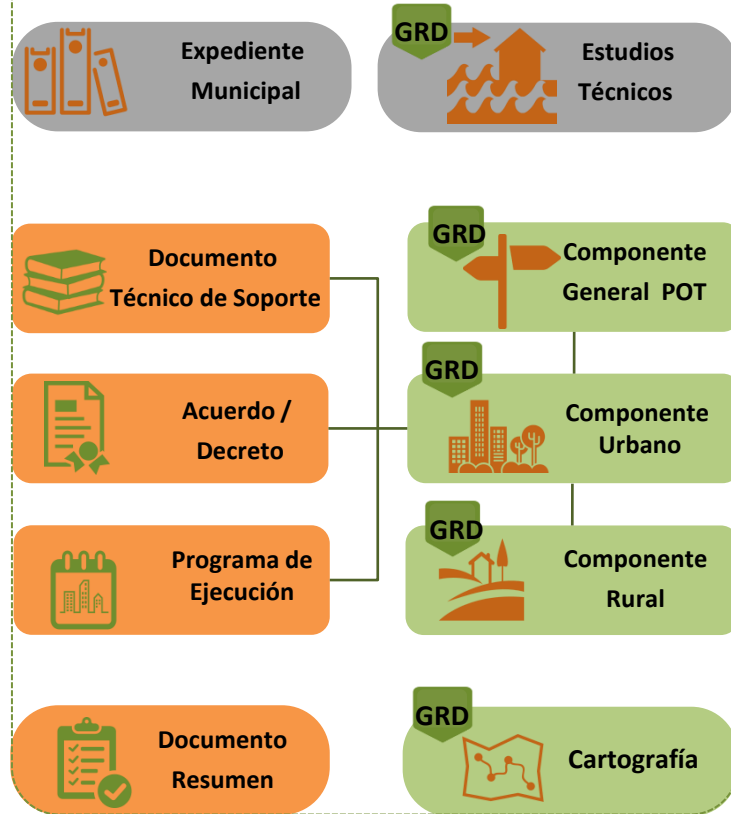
Expediente Municipal

GRD

Estudios Técnicos

Documento Técnico de Soporte

GRD

Componente General POT

Acuerdo / Decreto

GRD

Componente Urbano

Programa de Ejecución

GRD

Componente Rural

Documento Resumen

GRD

Cartografía